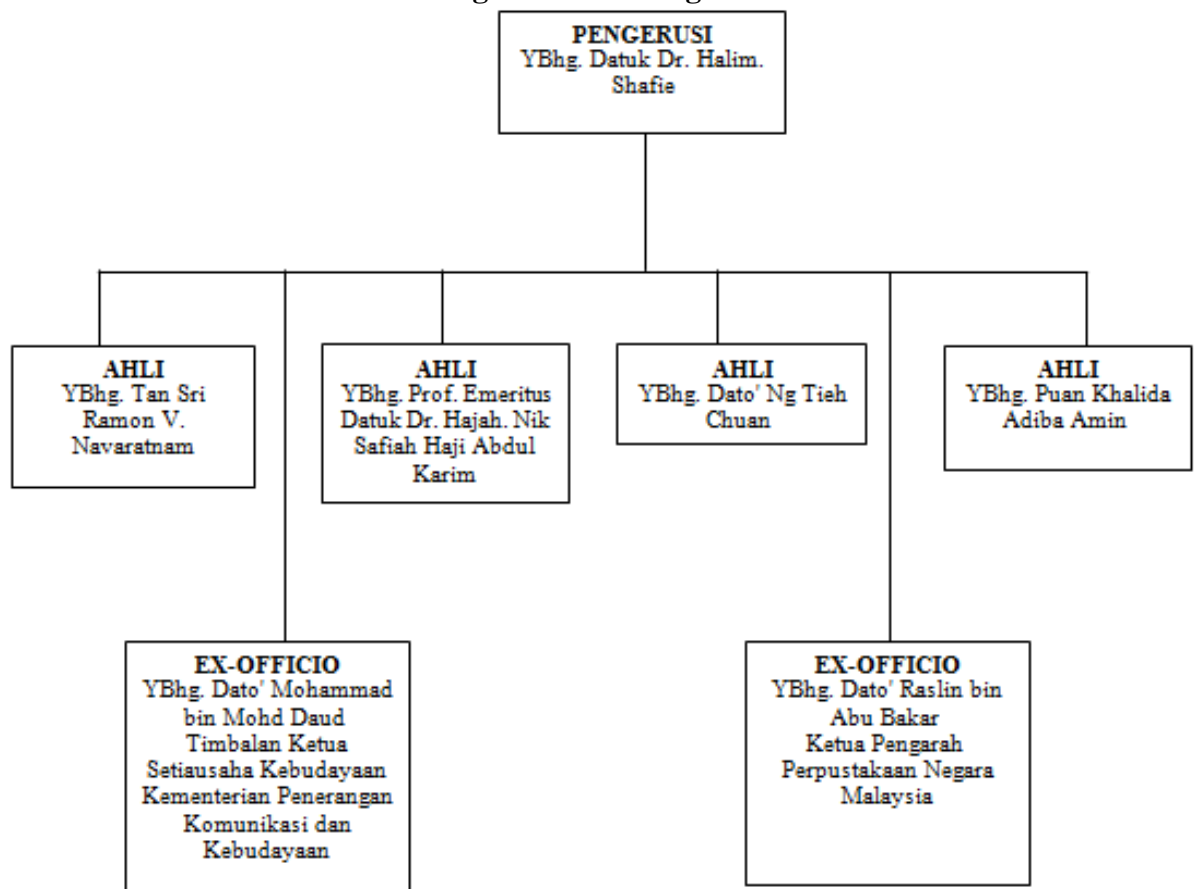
PENGERUSI
YBhg. Datuk Dr. Halim. Shafie

AHLI
YBhg. Tan Sri Ramon V. Navaratnam

AHLI
YBhg. Prof. Emeritus Datuk Dr. Hajah. Nik Safiah Haji Abdul Karim

AHLI
YBhg. Dato' Ng Tieh Chuan

AHLI
YBhg. Puan Khalida Adiba Amin

EX-OFFICIO
YBhg. Dato' Mohammad bin Mohd Daud Timbalan Ketua Setiausaha Kebudayaan Kementerian Penerangan Komunikasi dan Kebudayaan

EX-OFFICIO
YBhg. Dato' Raslin bin Abu Bakar Ketua Pengarah Perpustakaan Negara Malaysia